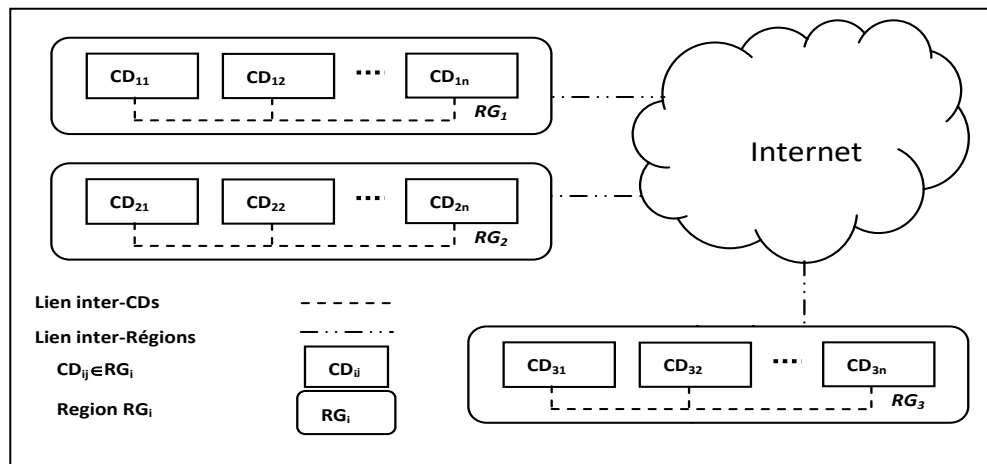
$CD_{11}$ $CD_{12}$ ... $CD_{1n}$
$RG_1$

$CD_{21}$ $CD_{22}$ ... $CD_{2n}$
$RG_2$

Internet

Lien inter-CDs

Lien inter-Régions

$CD_{ij} \in RG_i$ $CD_{ij}$

Region $RG_i$ $RG_i$

$CD_{31}$ $CD_{32}$ ... $CD_{3n}$
$RG_3$